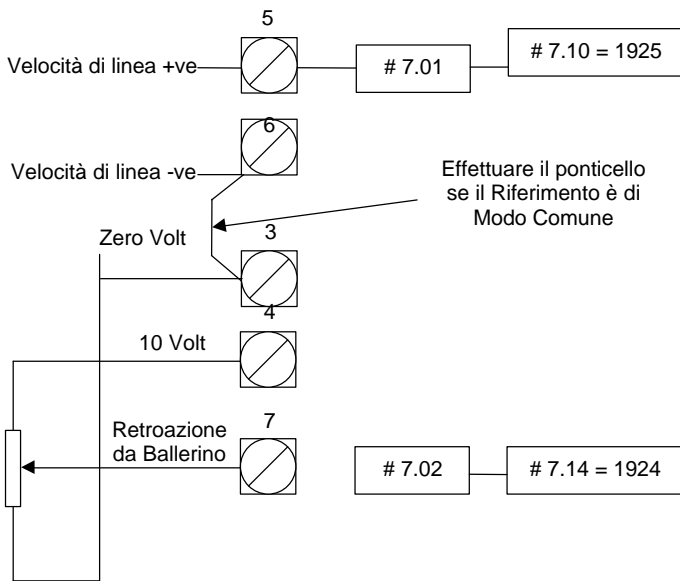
5

Velocità di linea +ve

# 7.01

# 7.10 = 1925

6

Velocità di linea -ve

Effettuare il ponticello se il Riferimento è di Modo Comune

Zero Volt

3

4

10 Volt

7

Retroazione da Ballerino

# 7.02

# 7.14 = 1924